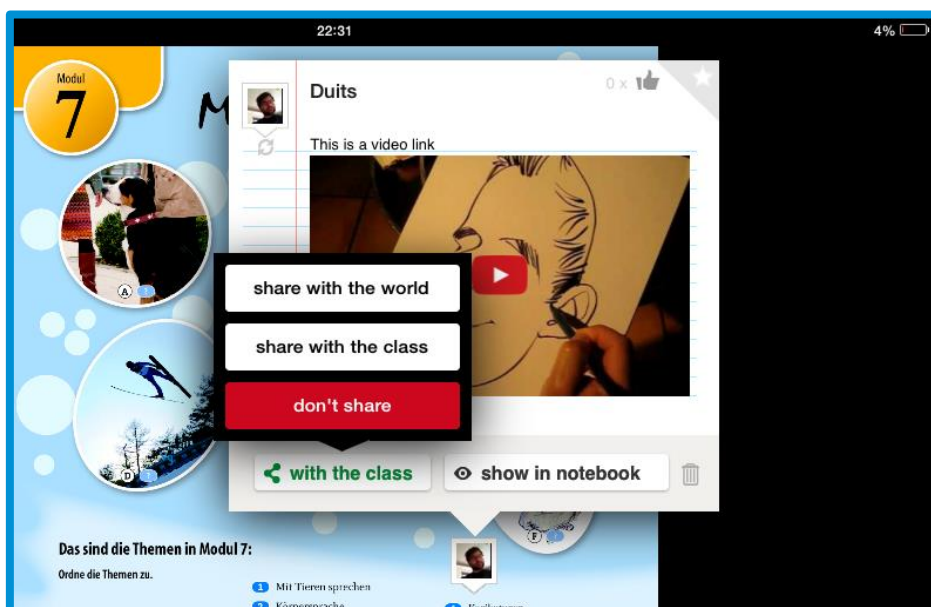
22:31

4%

Modul 7

M

Duits

0 x

This is a video link

share with the world

share with the class

don't share

with the class

show in notebook

A

D

F

Das sind die Themen in Modul 7:

Ordne die Themen zu.

1 Mit Tieren sprechen

2 Körpersprache

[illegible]